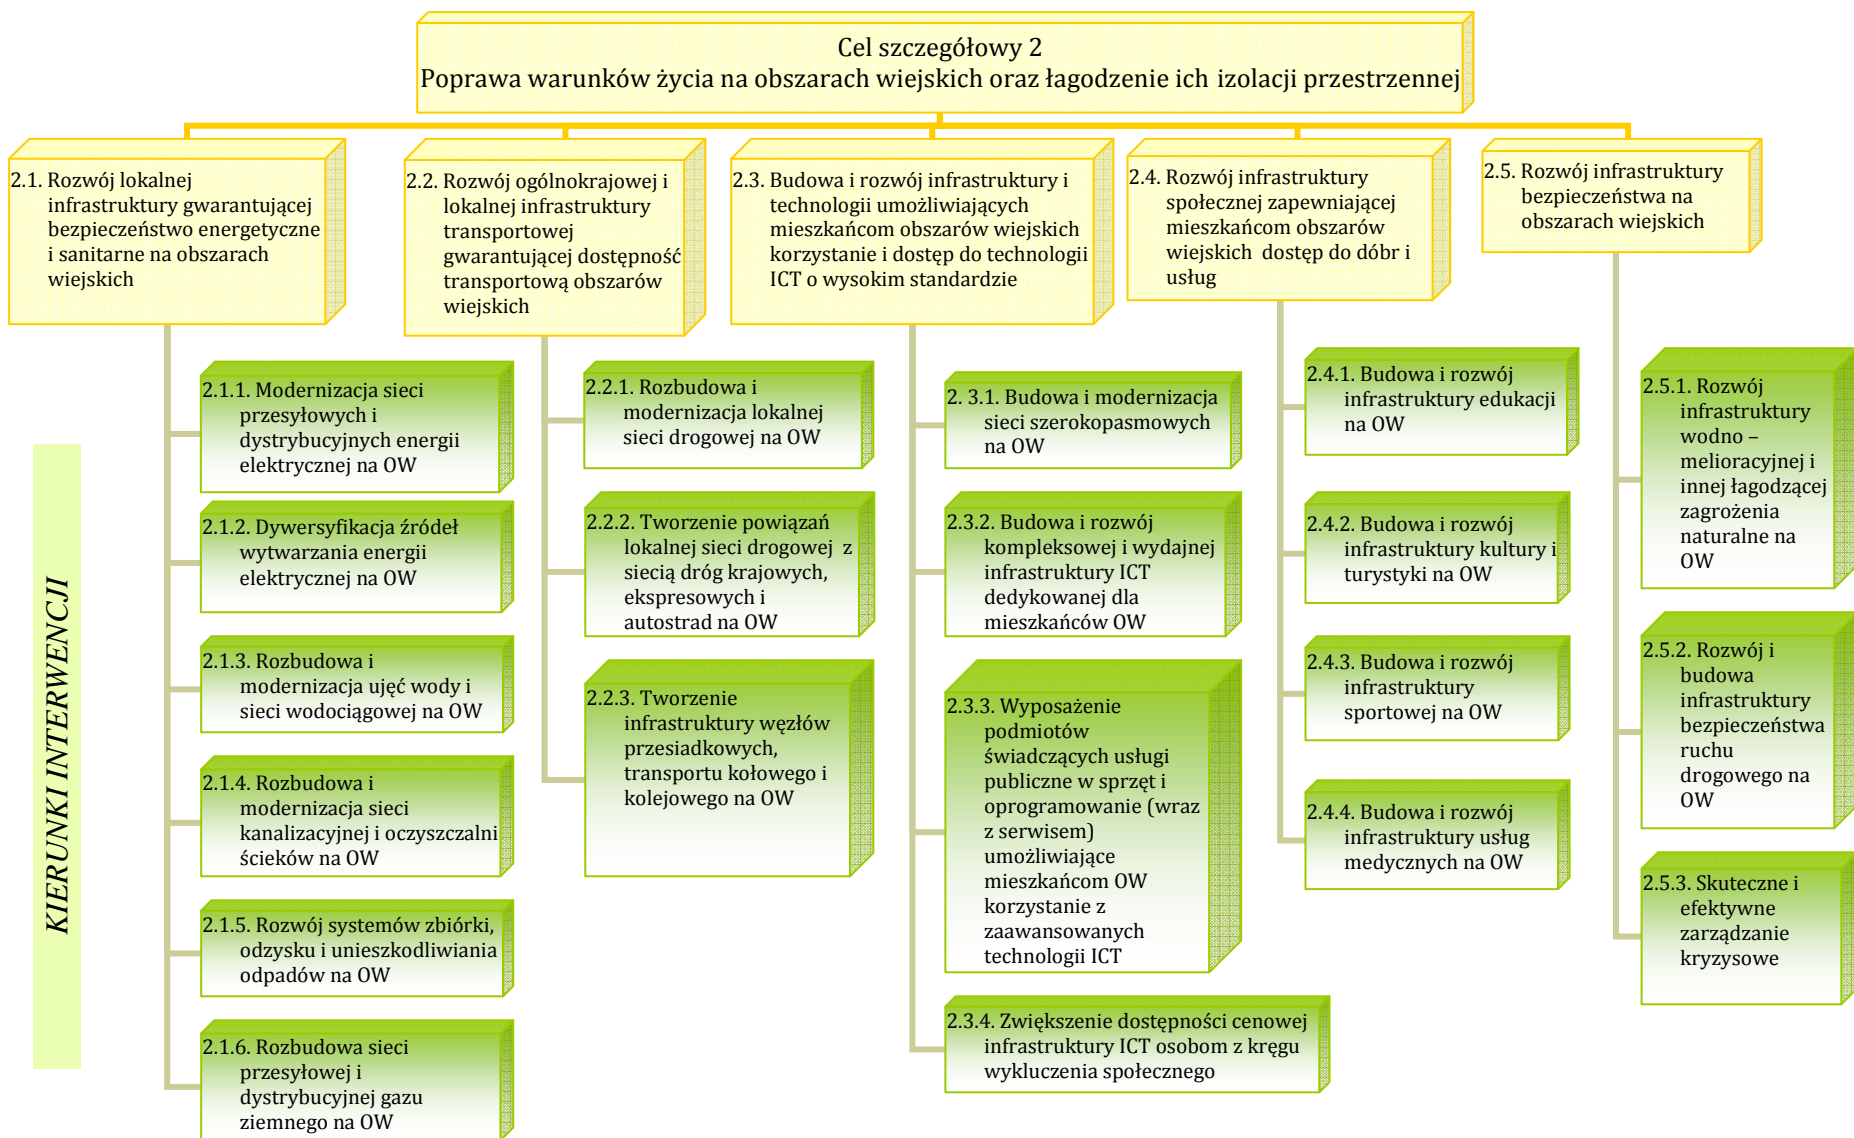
Cel szczegółowy 2
Poprawa warunków życia na obszarach wiejskich oraz łagodzenie ich izolacji przestrzennej

KIERUNKI INTERWENCJI

2.1. Rozwój lokalnej infrastruktury gwarantującej bezpieczeństwo energetyczne i sanitarne na obszarach wiejskich

2.1.1. Modernizacja sieci przesyłowych i dystrybucyjnych energii elektrycznej na OW

2.1.2. Dywersyfikacja źródeł wytwarzania energii elektrycznej na OW

2.1.3. Rozbudowa i modernizacja ujęć wody i sieci wodociągowej na OW

2.1.4. Rozbudowa i modernizacja sieci kanalizacyjnej i oczyszczalni ścieków na OW

2.1.5. Rozwój systemów zbiórki, odzysku i unieszkodliwiania odpadów na OW

2.1.6. Rozbudowa sieci przesyłowej i dystrybucyjnej gazu ziemnego na OW

2.2. Rozwój ogólnokrajowej i lokalnej infrastruktury transportowej gwarantującej dostępność transportową obszarów wiejskich

2.2.1. Rozbudowa i modernizacja lokalnej sieci drogowej na OW

2.2.2. Tworzenie powiązań lokalnej sieci drogowej z siecią dróg krajowych, ekspresowych i autostrad na OW

2.2.3. Tworzenie infrastruktury węzłów przesiadkowych, transportu kołowego i kolejowego na OW

2.3. Budowa i rozwój infrastruktury i technologii umożliwiających mieszkańcom obszarów wiejskich korzystanie i dostęp do technologii ICT o wysokim standardzie

2. 3.1. Budowa i modernizacja sieci szerokopasmowych na OW

2.3.2. Budowa i rozwój kompleksowej i wydajnej infrastruktury ICT dedykowanej dla mieszkańców OW

2.3.3. Wyposażenie podmiotów świadczących usługi publiczne w sprzęt i oprogramowanie (wraz z serwisem) umożliwiające mieszkańcom OW korzystanie z zaawansowanych technologii ICT

2.3.4. Zwiększenie dostępności cenowej infrastruktury ICT osobom z kręgu wykluczenia społecznego

2.4. Rozwój infrastruktury społecznej zapewniającej mieszkańcom obszarów wiejskich dostęp do dóbr i usług

2.4.1. Budowa i rozwój infrastruktury edukacji na OW

2.4.2. Budowa i rozwój infrastruktury kultury i turystyki na OW

2.4.3. Budowa i rozwój infrastruktury sportowej na OW

2.4.4. Budowa i rozwój infrastruktury usług medycznych na OW

2.5. Rozwój infrastruktury bezpieczeństwa na obszarach wiejskich

2.5.1. Rozwój infrastruktury wodno – melioracyjnej i innej łagodzącej zagrożenia naturalne na OW

2.5.2. Rozwój i budowa infrastruktury bezpieczeństwa ruchu drogowego na OW

2.5.3. Skuteczne i efektywne zarządzanie kryzysowe